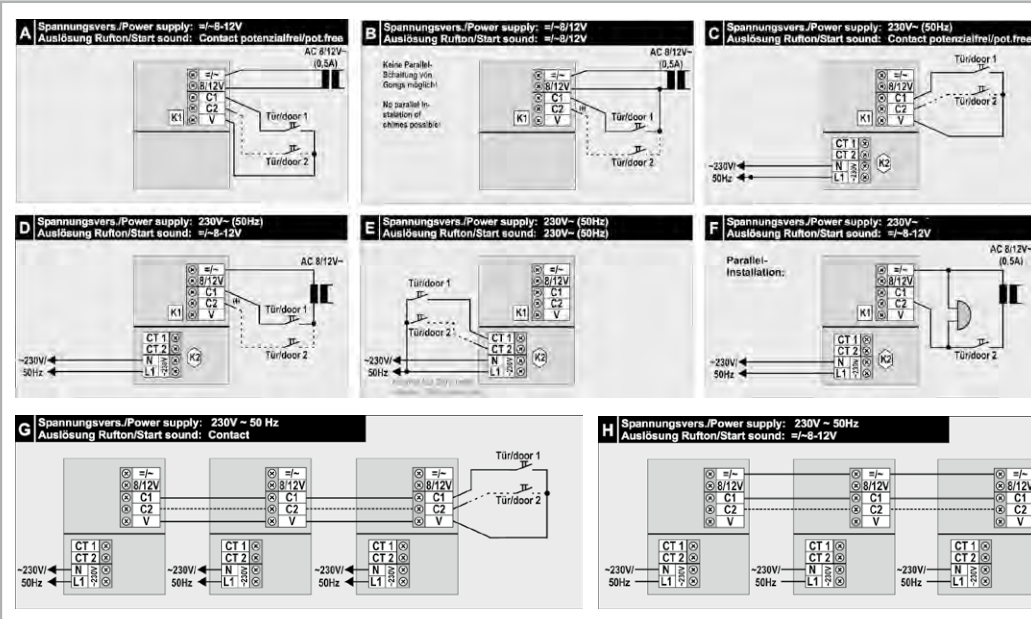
A Spannungsvers./Power supply: =/~8-12V
Auslösung Rufton/Start sound: Contact potenzialfrei/pot.free

AC 8/12V~ (0,5A)

=/~
8/12V
C1
C2
V
K1
Tür/door 1
Tür/door 2

B Spannungsvers./Power supply: =/~8/12V
Auslösung Rufton/Start sound: =/~8/12V

Keine Parallel-Schaltung von Gongs möglich!

No parallel installation of chimes possible!

AC 8/12V~ (0,5A)

=/~
8/12V
C1
C2
V
K1
Tür/door 1
Tür/door 2

C Spannungsvers./Power supply: 230V~ (50Hz)
Auslösung Rufton/Start sound: Contact potenzialfrei/pot.free

Tür/door 1
=/~
8/12V
C1
C2
V
Tür/door 2
K1
CT 1
CT 2
N
L1
K2
~230V/
50Hz

D Spannungsvers./Power supply: 230V~ (50Hz)
Auslösung Rufton/Start sound: =/~8-12V

AC 8/12V~
=/~
8/12V
C1
C2
V
K1
Tür/door 1
CT 1
CT 2
N
L1
K2
Tür/door 2
~230V/
50Hz

E Spannungsvers./Power supply: 230V~ (50Hz)
Auslösung Rufton/Start sound: 230V~ (50Hz)

Tür/door 1
=/~
8/12V
C1
C2
V
K1
Tür/door 2
CT 1
CT 2
N
L1
K2
~230V/
50Hz
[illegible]

F Spannungsvers./Power supply: 230V~
Auslösung Rufton/Start sound: =/~8-12V

Parallel-Installation:

AC 8/12V~ (0,5A)
=/~
8/12V
C1
C2
V
K1
CT 1
CT 2
N
L1
K2
Tür/door 2
~230V/
50Hz

G Spannungsvers./Power supply: 230V ~ 50 Hz
Auslösung Rufton/Start sound: Contact

=/~
8/12V
C1
C2
V
=/~
8/12V
C1
C2
V
=/~
8/12V
C1
C2
V
Tür/door 1
Tür/door 2
CT 1
CT 2
N
L1
CT 1
CT 2
N
L1
CT 1
CT 2
N
L1
~230V/
50Hz
~230V/
50Hz
~230V/
50Hz

H Spannungsvers./Power supply: 230V ~ 50Hz
Auslösung Rufton/Start sound: =/~8-12V

=/~
8/12V
C1
C2
V
=/~
8/12V
C1
C2
V
=/~
8/12V
C1
C2
V
CT 1
CT 2
N
L1
CT 1
CT 2
N
L1
CT 1
CT 2
N
L1
~230V/
50Hz
~230V/
50Hz
~230V/
50Hz